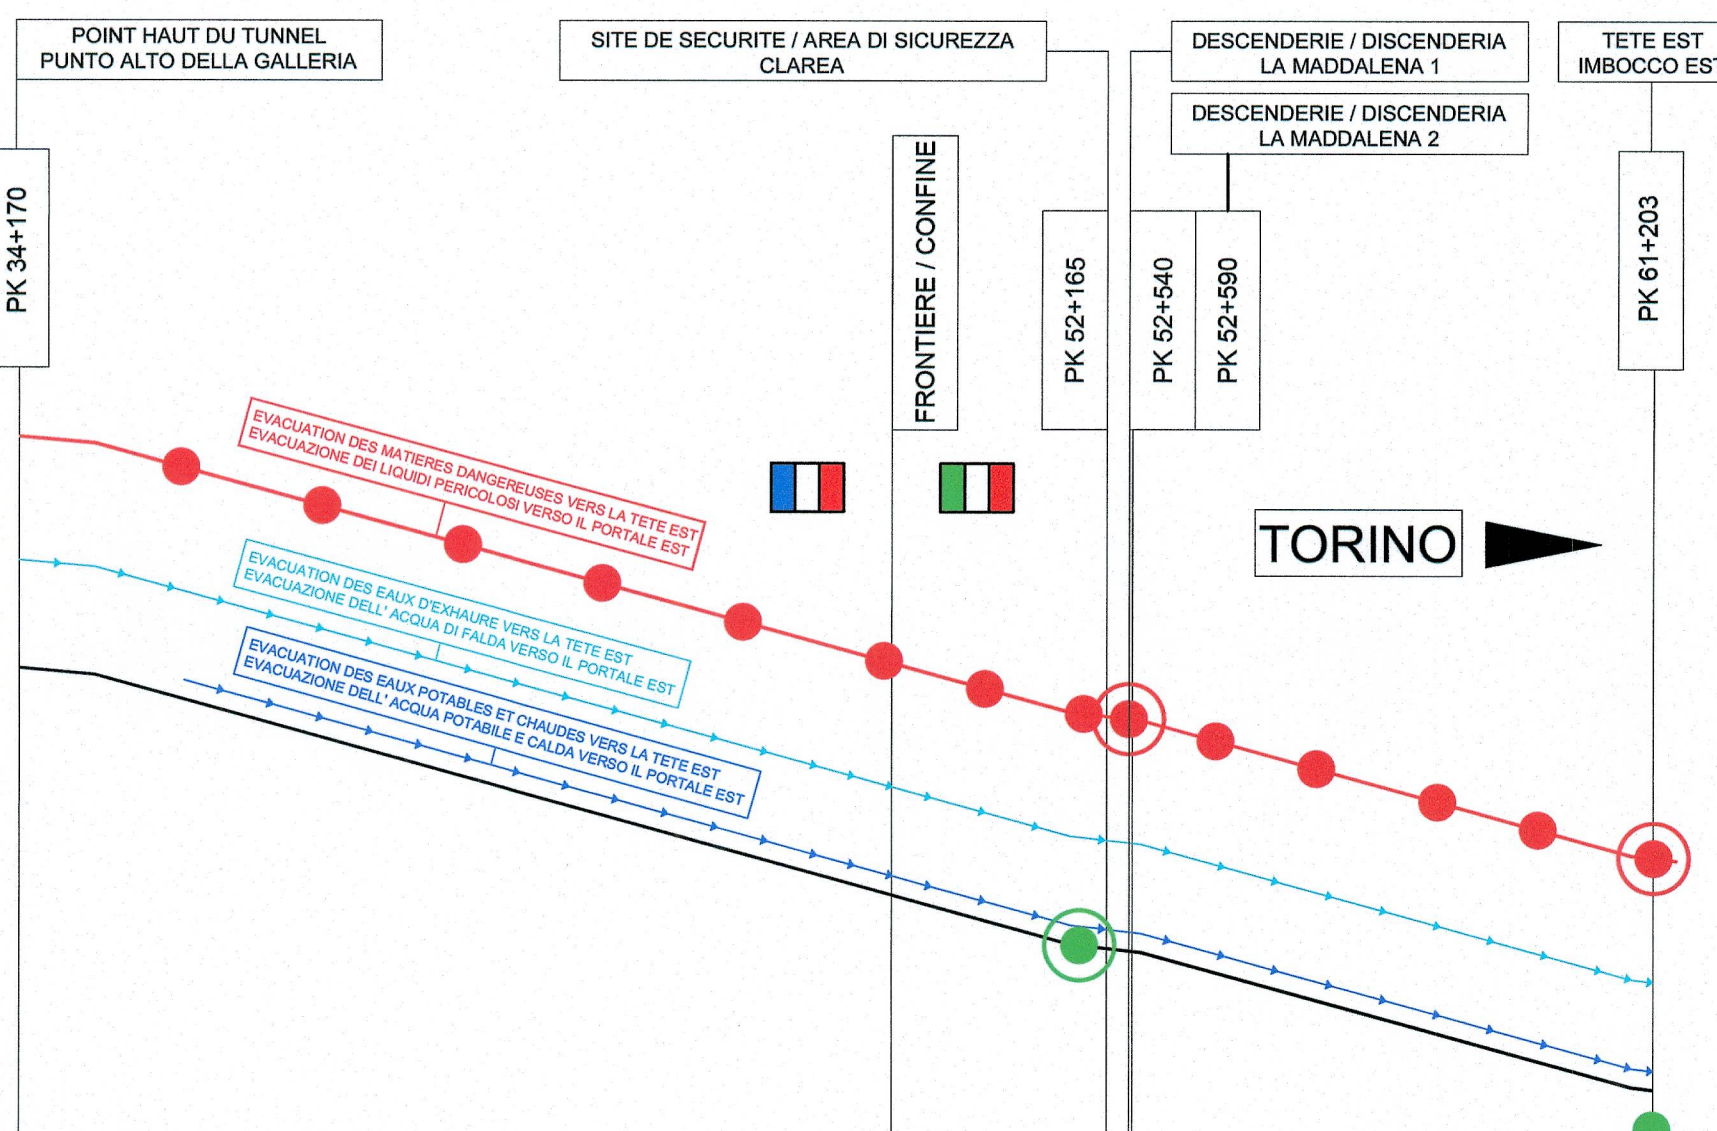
POINT HAUT DU TUNNEL
PUNTO ALTO DELLA GALLERIA

SITE DE SECURITE / AREA DI SICUREZZA
CLAREA

DESCENDERIE / DISCENDERIA
LA MADDALENA 1

DESCENDERIE / DISCENDERIA
LA MADDALENA 2

TETE EST
IMBOCCO EST

PK 34+170

FRONTIERE / CONFINE

PK 52+165

PK 52+540

PK 52+590

PK 61+203

EVACUATION DES MATIERES DANGEREUSES VERS LA TETE EST
EVACUAZIONE DEI LIQUIDI PERICOLOSI VERSO IL PORTALE EST

EVACUATION DES EAUX D'EXHAURE VERS LA TETE EST
EVACUAZIONE DELL' ACQUA DI FALDA VERSO IL PORTALE EST

EVACUATION DES EAUX POTABLES ET CHAUDES VERS LA TETE EST
EVACUAZIONE DELL' ACQUA POTABILE E CALDA VERSO IL PORTALE EST

TORINO